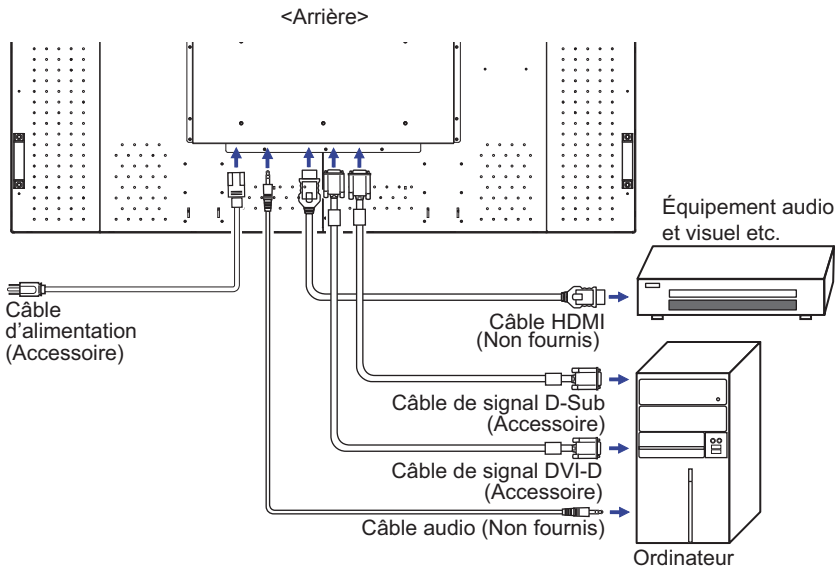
<Arrière>

Équipement audio et visuel etc.

Câble d'alimentation (Accessoire)

Câble HDMI (Non fournis)

Câble de signal D-Sub (Accessoire)

Câble de signal DVI-D (Accessoire)

Câble audio (Non fournis)

Ordinateur